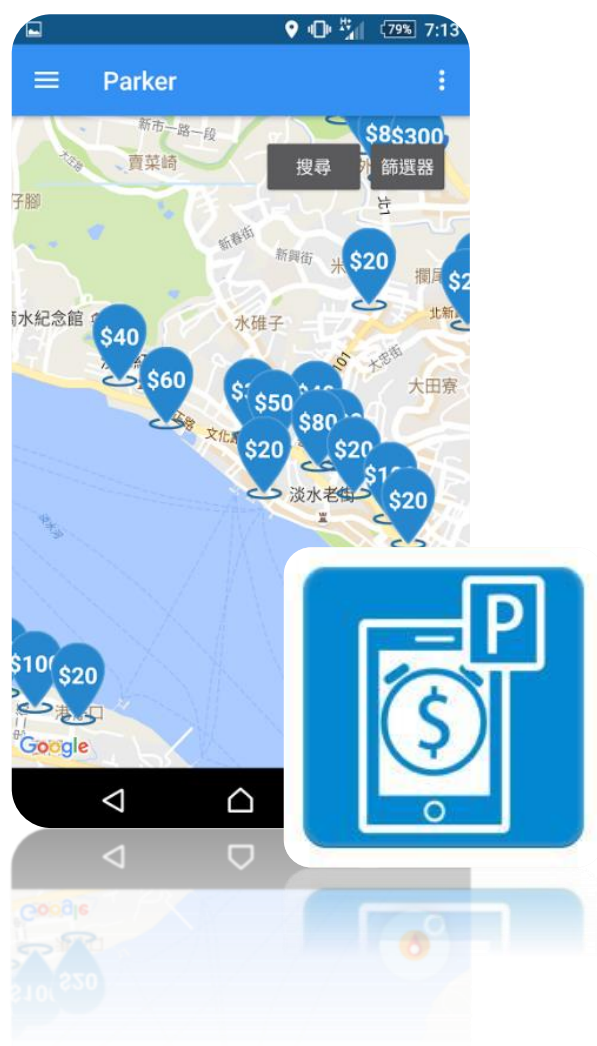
79% 7:13

Parker

新市一路一段

賣菜崎

搜尋

篩選器

$8 $300

子腳

新春街

新興街

$20

水紀念館

$40

水碓子

$60

大田寮

$50

$80

$20

$20

$20

$20

文化

淡水老街

$100

$20

港口

Google

P

$